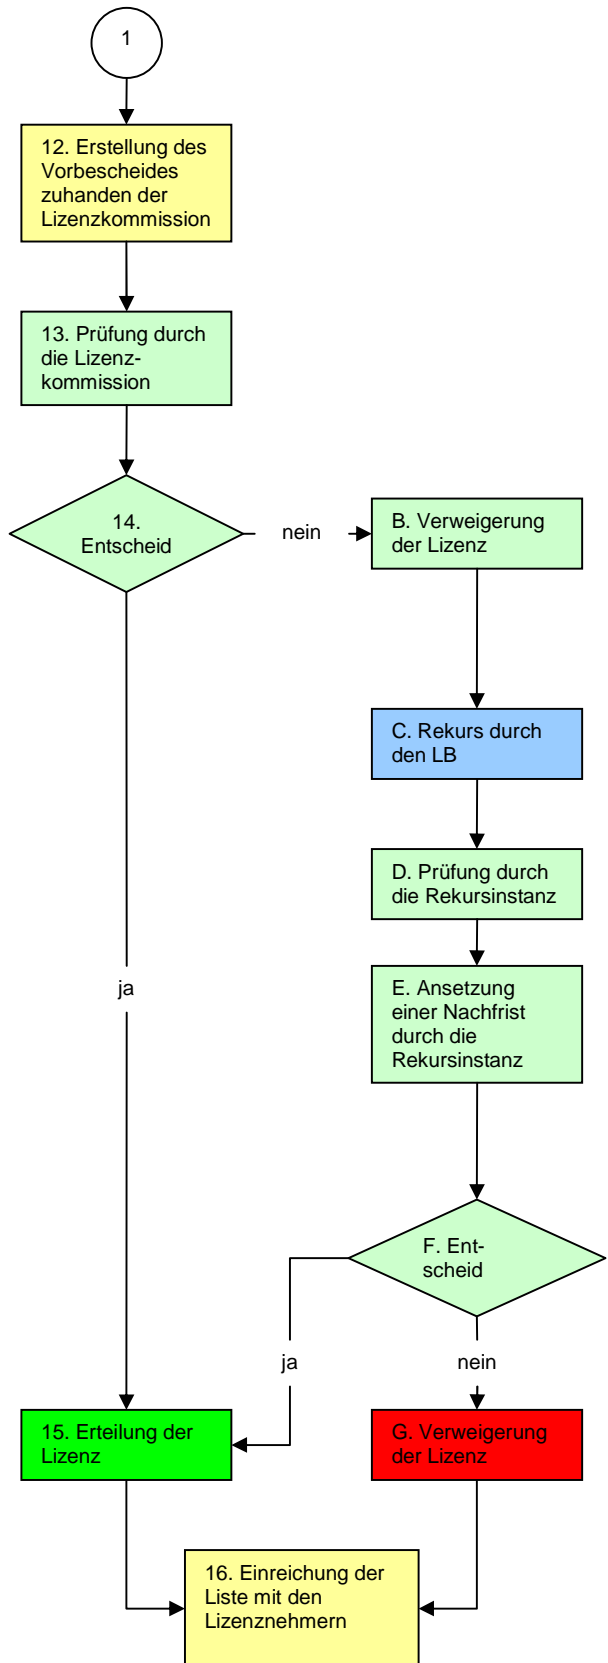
1

12. Erstellung des Vorbescheides zuhanden der Lizenzkommission

13. Prüfung durch die Lizenzkommission

14. Entscheid

nein

B. Verweigerung der Lizenz

C. Rekurs durch den LB

D. Prüfung durch die Rekursinstanz

ja

E. Ansetzung einer Nachfrist durch die Rekursinstanz

F. Entscheid

ja

nein

15. Erteilung der Lizenz

G. Verweigerung der Lizenz

16. Einreichung der Liste mit den Lizenznehmern